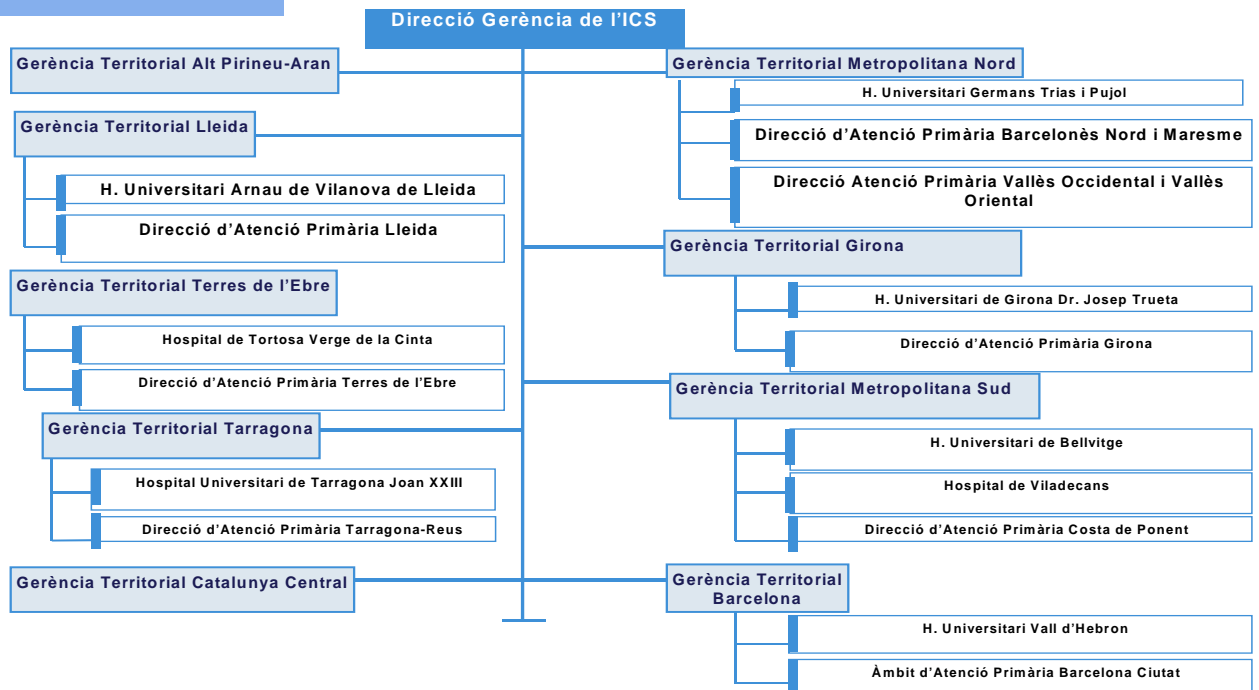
Direcció Gerència de l'ICS

Gerència Territorial Alt Pirineu-Aran

Gerència Territorial Lleida

H. Universitari Arnau de Vilanova de Lleida

Direcció d'Atenció Primària Lleida

Gerència Territorial Terres de l'Ebre

Hospital de Tortosa Verge de la Cinta

Direcció d'Atenció Primària Terres de l'Ebre

Gerència Territorial Tarragona

Hospital Universitari de Tarragona Joan XXIII

Direcció d'Atenció Primària Tarragona-Reus

Gerència Territorial Catalunya Central

Gerència Territorial Metropolitana Nord

H. Universitari Germans Trias i Pujol

Direcció d'Atenció Primària Barcelonès Nord i Maresme

Direcció Atenció Primària Vallès Occidental i Vallès Oriental

Gerència Territorial Girona

H. Universitari de Girona Dr. Josep Trueta

Direcció d'Atenció Primària Girona

Gerència Territorial Metropolitana Sud

H. Universitari de Bellvitge

Hospital de Viladecans

Direcció d'Atenció Primària Costa de Ponent

Gerència Territorial Barcelona

H. Universitari Vall d'Hebron

Àmbit d'Atenció Primària Barcelona Ciutat